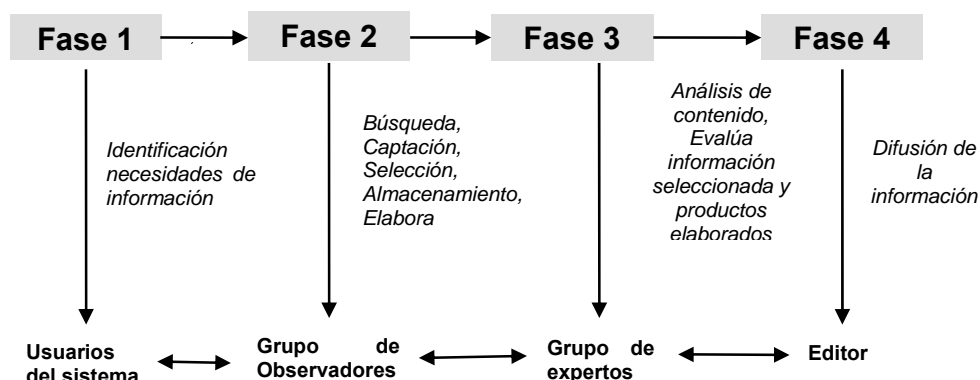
Fase 1

Fase 2

Fase 3

Fase 4

Identificación necesidades de información

Búsqueda, Captación, Selección, Almacenamiento, Elabora

Análisis de contenido, Evalúa información seleccionada y productos elaborados

Difusión de la información

Usuarios del sistema

Grupo de Observadores

Grupo de expertos

Editor